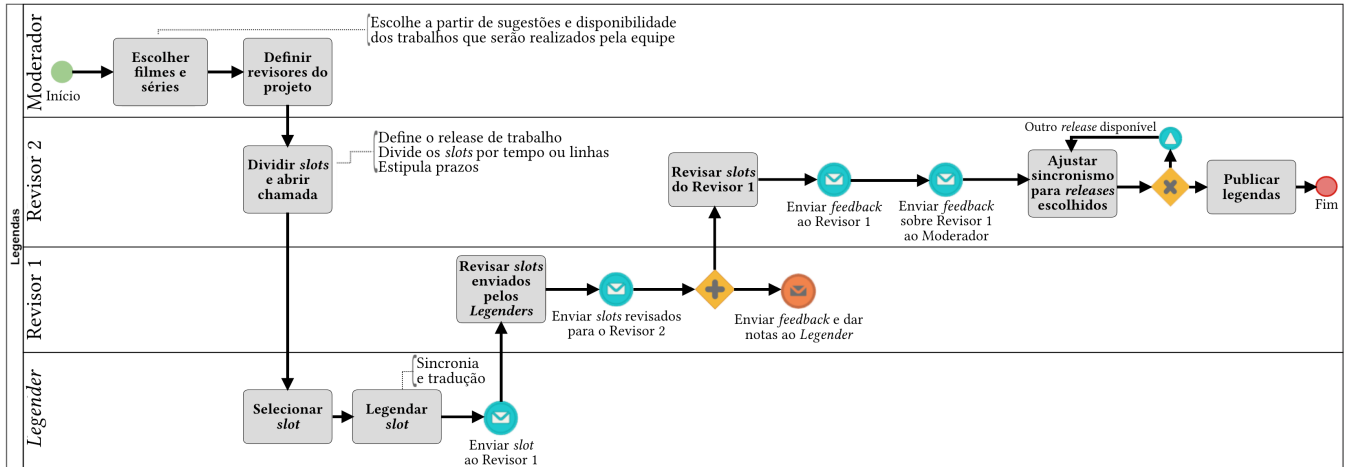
Legendas

Moderador

Início

Escolher filmes e séries

Definir revisores do projeto

Escolhe a partir de sugestões e disponibilidade dos trabalhos que serão realizados pela equipe

Revisor 2

Dividir *slots* e abrir chamada

Define o release de trabalho
Divide os *slots* por tempo ou linhas
Estipula prazos

Revisar *slots* do Revisor 1

Enviar *feedback* ao Revisor 1

Enviar *feedback* sobre Revisor 1 ao Moderador

Outro *release* disponível

Ajustar sincronismo para *releases* escolhidos

Publicar legendas

Fim

Revisor 1

Revisar *slots* enviados pelos *Legenders*

Enviar *slots* revisados para o Revisor 2

Enviar *feedback* e dar notas ao *Legender*

*Legender*

Selecionar *slot*

Legendar *slot*

Sincronia e tradução

Enviar *slot* ao Revisor 1